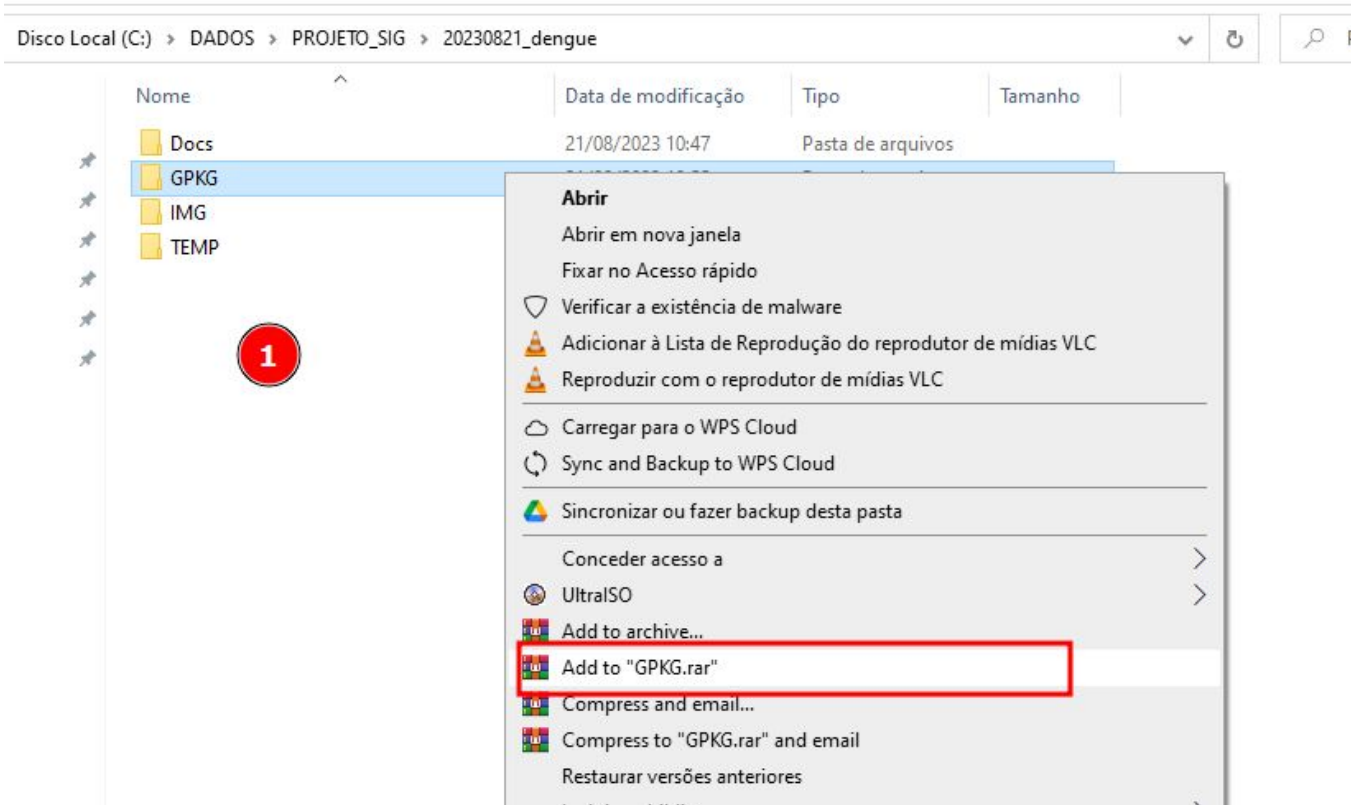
Disco Local (C:) > DADOS > PROJETO_SIG > 20230821_dengue

| Nome | Data de modificação | Tipo | Tamanho |
|---|---|---|---|
| Docs | 21/08/2023 10:47 | Pasta de arquivos | |
| GPKG | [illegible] | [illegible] | |
| IMG | | | |
| TEMP | | | |

1

Abrir
Abrir em nova janela
Fixar no Acesso rápido
Verificar a existência de malware
Adicionar à Lista de Reprodução do reprodutor de mídias VLC
Reproduzir com o reprodutor de mídias VLC
Carregar para o WPS Cloud
Sync and Backup to WPS Cloud
Sincronizar ou fazer backup desta pasta
Conceder acesso a
UltraISO
Add to archive...
Add to "GPKG.rar"
Compress and email...
Compress to "GPKG.rar" and email
Restaurar versões anteriores
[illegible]